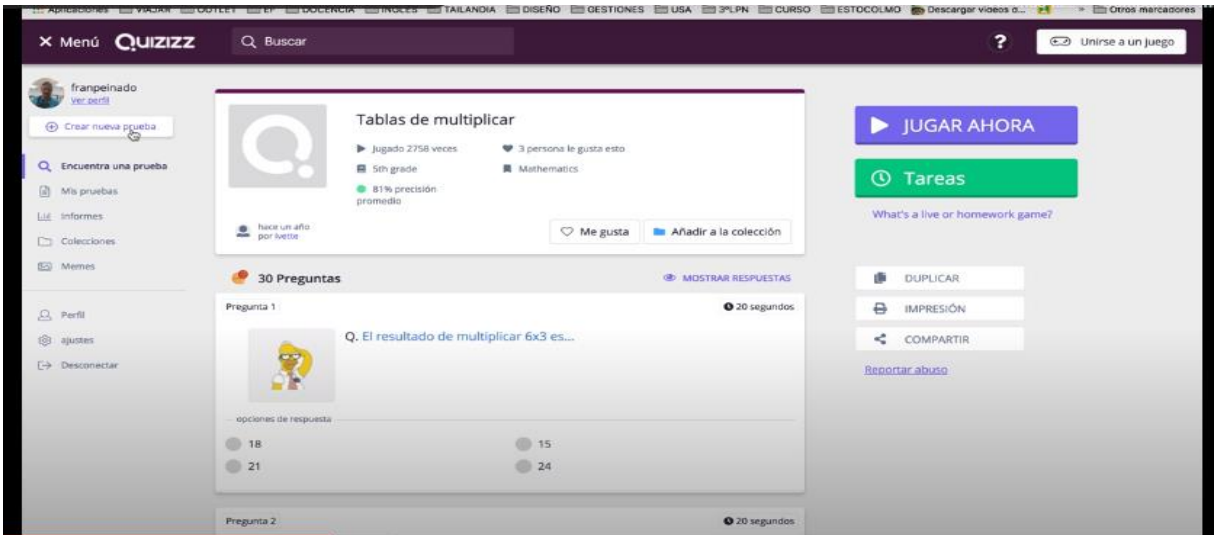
Aplicaciones VIAJAR OUTLET EF DOCENCIA INGLES TAILANDIA DISEÑO GESTIONES USA 3ºLPN CURSO ESTOCOLMO Descargar videos d... » Otros marcadores

× Menú QUIZIZZ

Buscar

?

Unirse a un juego

franpeinado
Ver perfil

Crear nueva prueba

Encuentra una prueba
Mis pruebas
Informes
Colecciones
Memes

Perfil
ajustes
Desconectar

Tablas de multiplicar

Jugado 2758 veces
3 persona le gusta esto
5th grade
Mathematics
81% precisión promedio

hace un año por Ivette

Me gusta
Añadir a la colección

30 Preguntas

MOSTRAR RESPUESTAS

Pregunta 1

20 segundos

Q. El resultado de multiplicar 6x3 es...

opciones de respuesta

18
15
21
24

Pregunta 2

20 segundos

JUGAR AHORA

Tareas

What's a live or homework game?

DUPLICAR
IMPRESIÓN
COMPARTIR

Reportar abuso